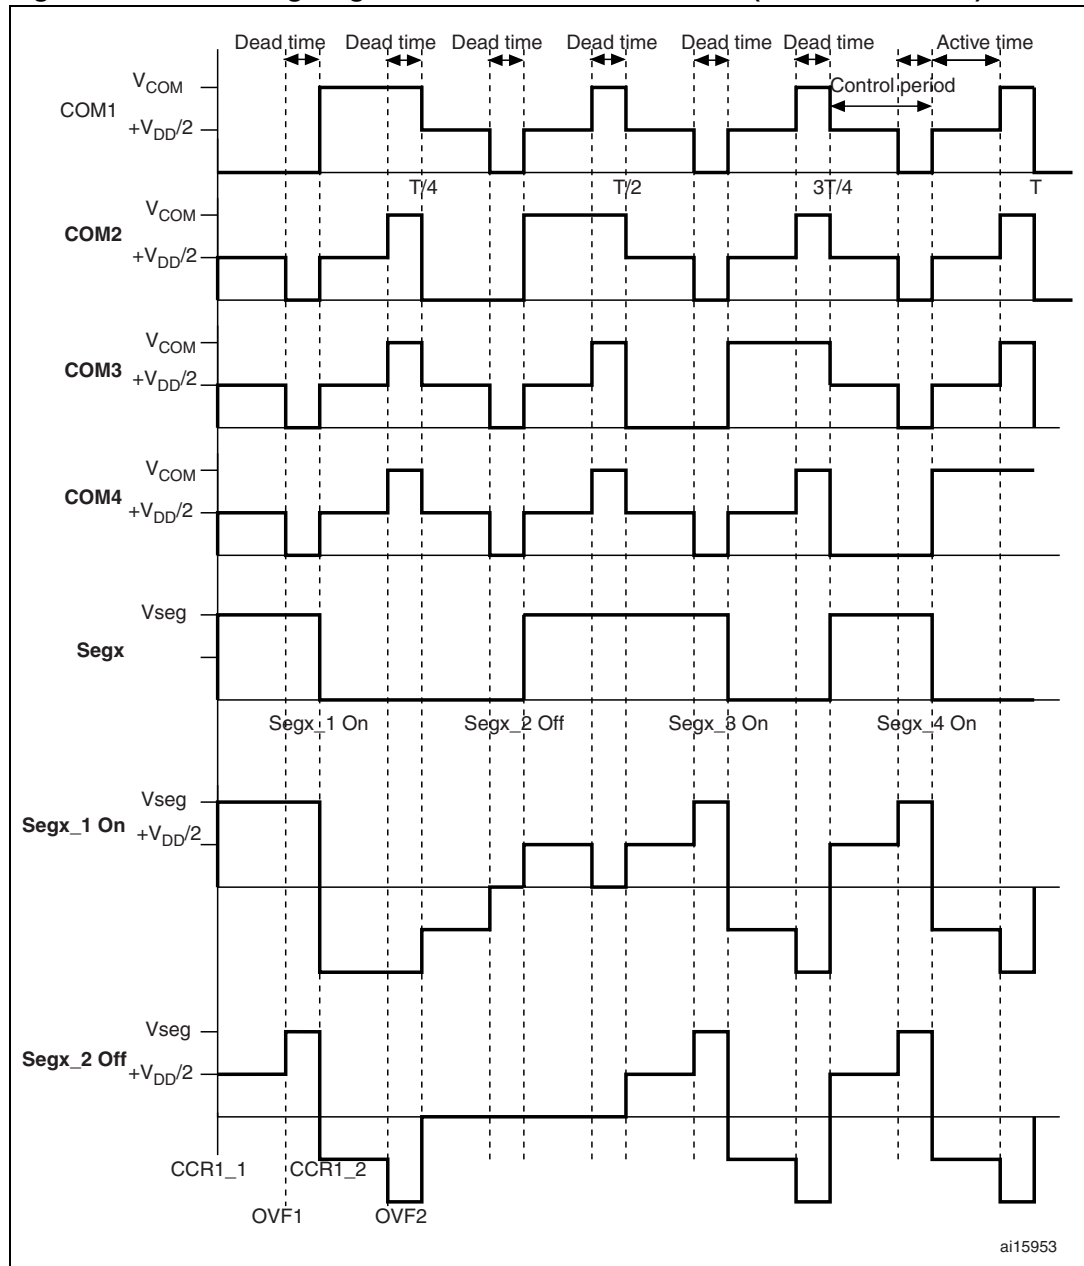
Dead time Dead time Dead time Dead time Dead time Dead time Active time

Control period

$V_{COM}$

COM1 $+V_{DD}/2$

T/4 T/2 3T/4 T

$V_{COM}$

COM2 $+V_{DD}/2$

$V_{COM}$

COM3 $+V_{DD}/2$

$V_{COM}$

COM4 $+V_{DD}/2$

Vseg

Segx

Segx_1 On Segx_2 Off Segx_3 On Segx_4 On

Vseg

Segx_1 On $+V_{DD}/2$

Vseg

Segx_2 Off $+V_{DD}/2$

CCR1_1 CCR1_2

OVF1 OVF2

ai15953